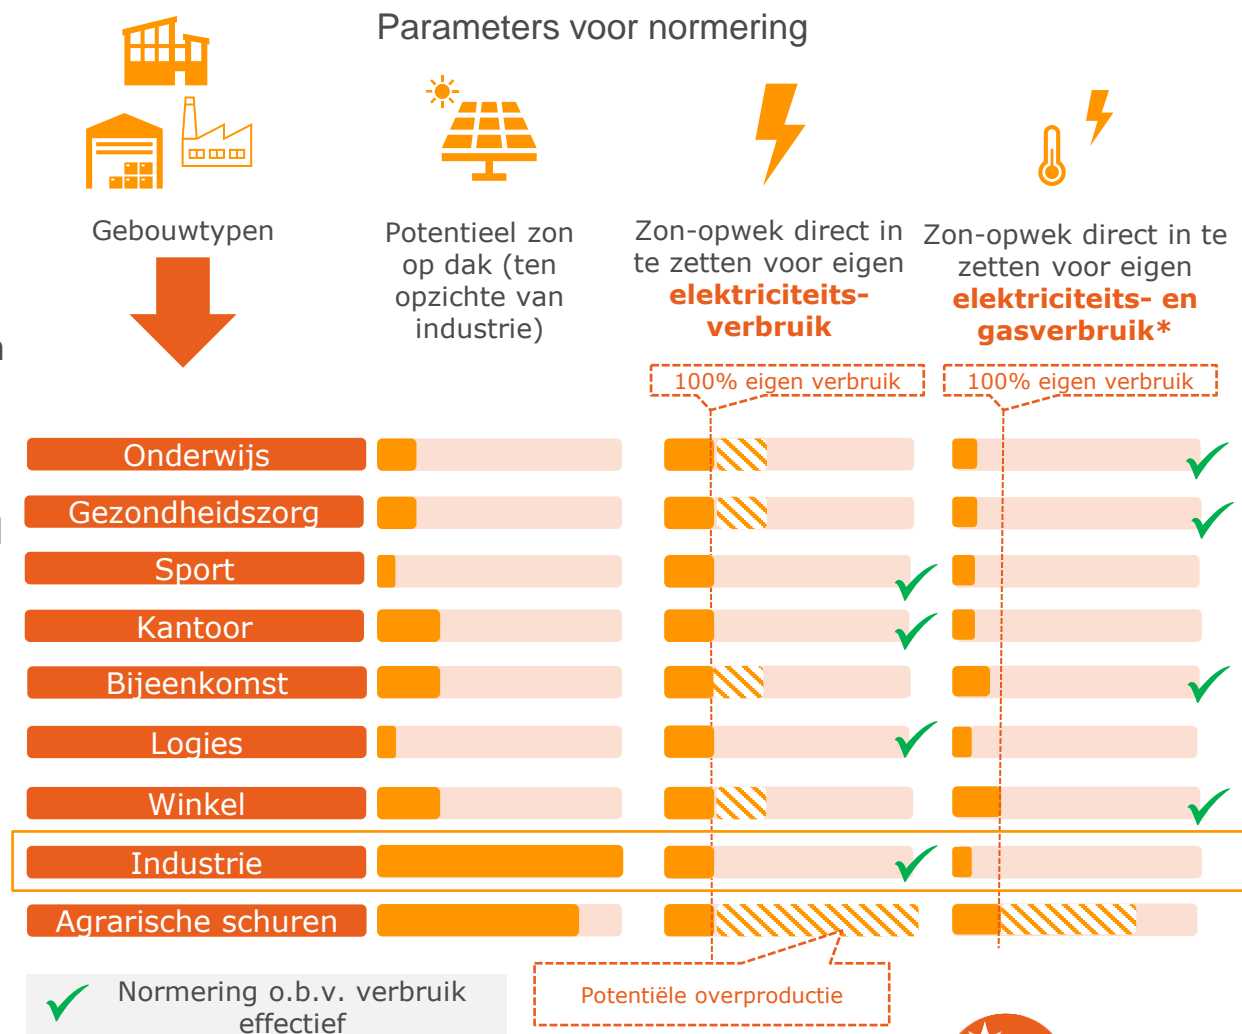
Parameters voor normering

Gebouwtypen

Potentieel zon op dak (ten opzichte van industrie)

Zon-opwek direct in te zetten voor eigen elektriciteits-verbruik

Zon-opwek direct in te zetten voor eigen elektriciteits- en gasverbruik*

100% eigen verbruik

100% eigen verbruik

Onderwijs

Gezondheidszorg

Sport

Kantoor

Bijeenkomst

Logies

Winkel

Industrie

Agrarische schuren

Normering o.b.v. verbruik effectief

Potentiële overproductie